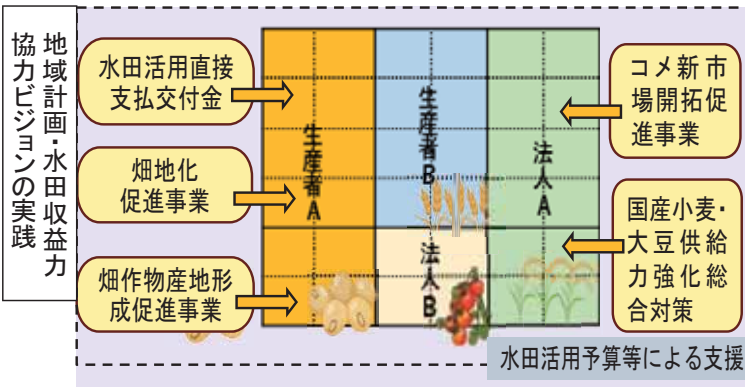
地域計画・水田収益力
協力ビジョンの実践

水田活用直接支払交付金

畑地化促進事業

畑作物産地形成促進事業

生産者A

生産者B

法人A

法人B

コメ新市場開拓促進事業

国産小麦・大豆供給力強化総合対策

水田活用予算等による支援